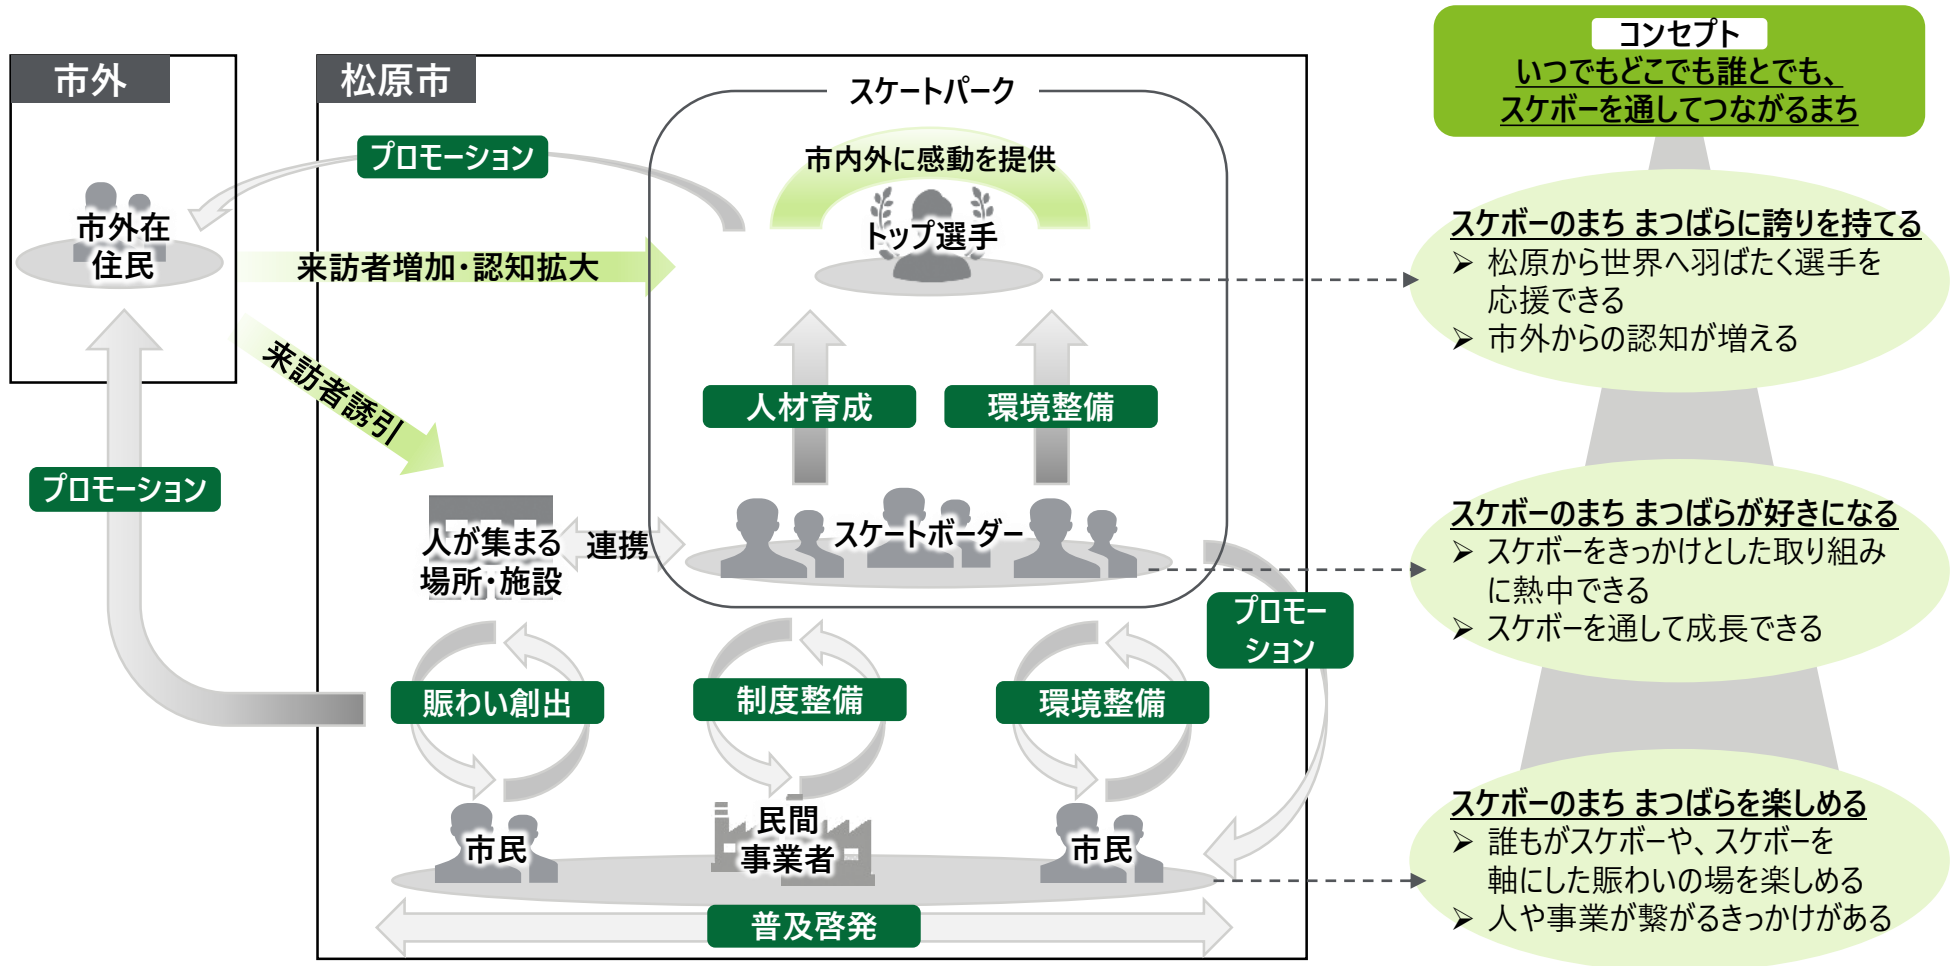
市外

市外在住民

松原市

プロモーション

来訪者増加・認知拡大

来訪者誘引

プロモーション

スケートパーク

市内外に感動を提供

トップ選手

人材育成

環境整備

人が集まる場所・施設

連携

スケートボーダー

プロモーション

賑わい創出

制度整備

環境整備

市民

民間事業者

市民

普及啓発

コンセプト
いつでもどこでも誰とでも、スケボーを通してつながるまち

スケボーのまち まつばらに誇りを持てる
➢ 松原から世界へ羽ばたく選手を応援できる
➢ 市外からの認知が増える

スケボーのまち まつばらが好きになる
➢ スケボーをきっかけとした取り組みに熱中できる
➢ スケボーを通して成長できる

スケボーのまち まつばらを楽しめる
➢ 誰もがスケボーや、スケボーを軸にした賑わいの場を楽しめる
➢ 人や事業が繋がるきっかけがある